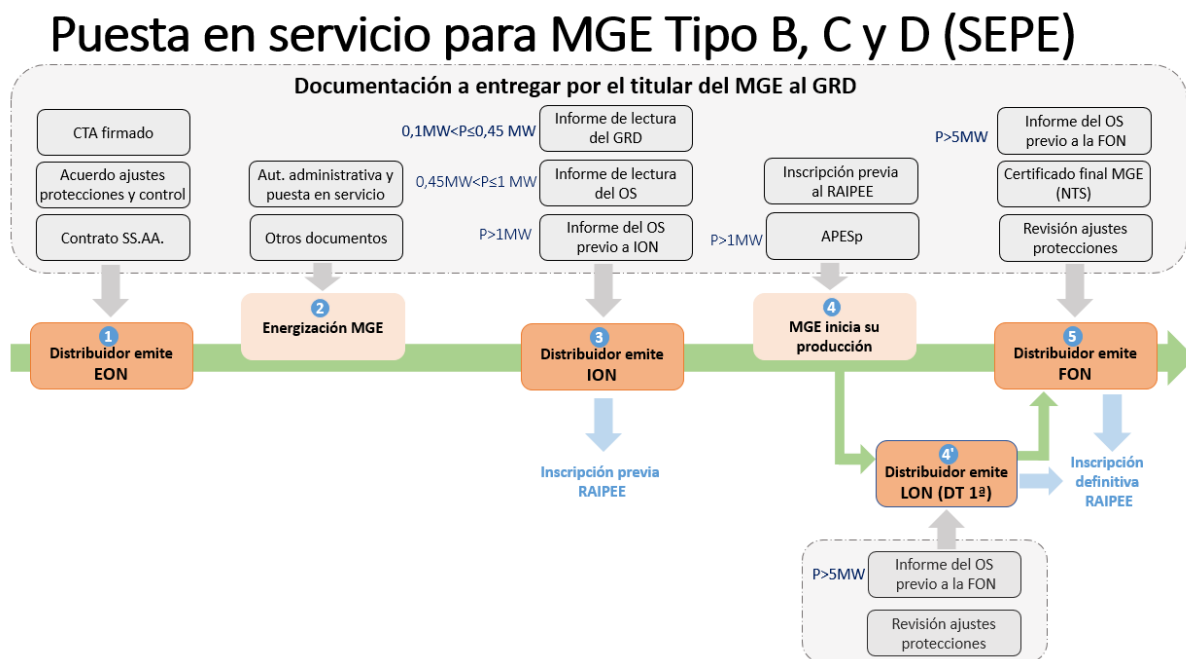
Puesta en servicio para MGE Tipo B, C y D (SEPE)

Documentación a entregar por el titular del MGE al GRD

CTA firmado

Acuerdo ajustes protecciones y control

Contrato SS.AA.

Aut. administrativa y puesta en servicio

Otros documentos

0,1MW<P≤0,45 MW Informe de lectura del GRD

0,45MW<P≤1 MW Informe de lectura del OS

P>1MW Informe del OS previo a ION

Inscripción previa al RAIPEE

P>1MW APESp

P>5MW Informe del OS previo a la FON

Certificado final MGE (NTS)

Revisión ajustes protecciones

1 Distribuidor emite EON

2 Energización MGE

3 Distribuidor emite ION

Inscripción previa RAIPEE

4 MGE inicia su producción

4' Distribuidor emite LON (DT 1ª)

5 Distribuidor emite FON

Inscripción definitiva RAIPEE

P>5MW Informe del OS previo a la FON

Revisión ajustes protecciones